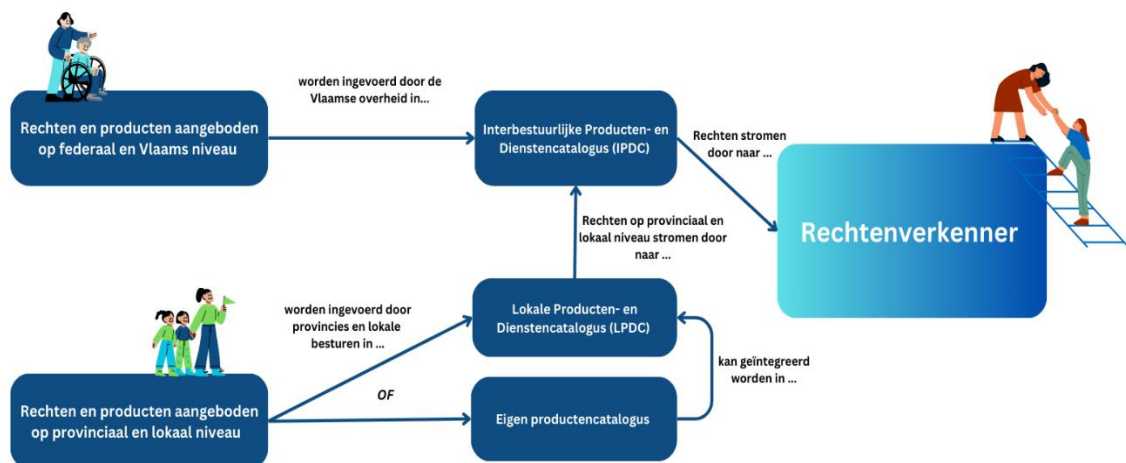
Rechten en producten aangeboden op federaal en Vlaams niveau

worden ingevoerd door de Vlaamse overheid in...

Interbestuurlijke Producten- en Dienstencatalogus (IPDC)

Rechten stromen door naar ...

Rechtenverkenner

Rechten op provinciaal en lokaal niveau stromen door naar ...

worden ingevoerd door provincies en lokale besturen in ...

Lokale Producten- en Dienstencatalogus (LPDC)

kan geïntegreerd worden in ...

OF

Rechten en producten aangeboden op provinciaal en lokaal niveau

Eigen productencatalogus